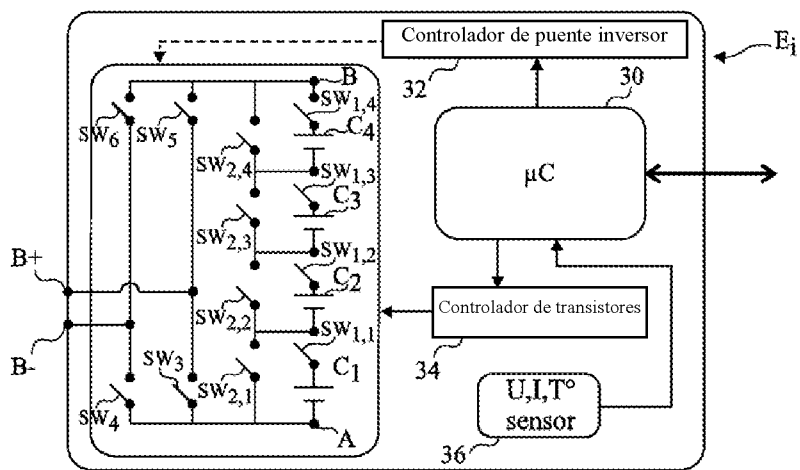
Controlador de puente inversor

$E_i$

32

30

B

$SW_{1,4}$

$C_4$

$SW_6$ $SW_5$

$SW_{2,4}$

$SW_{1,3}$

μC

$C_3$

$SW_{2,3}$

$SW_{1,2}$

B+

$C_2$

$SW_{2,2}$

Controlador de transistores

$SW_{1,1}$

B-

$SW_3$

$C_1$

34

$SW_{2,1}$

$SW_4$

U,I,T° sensor

A

36